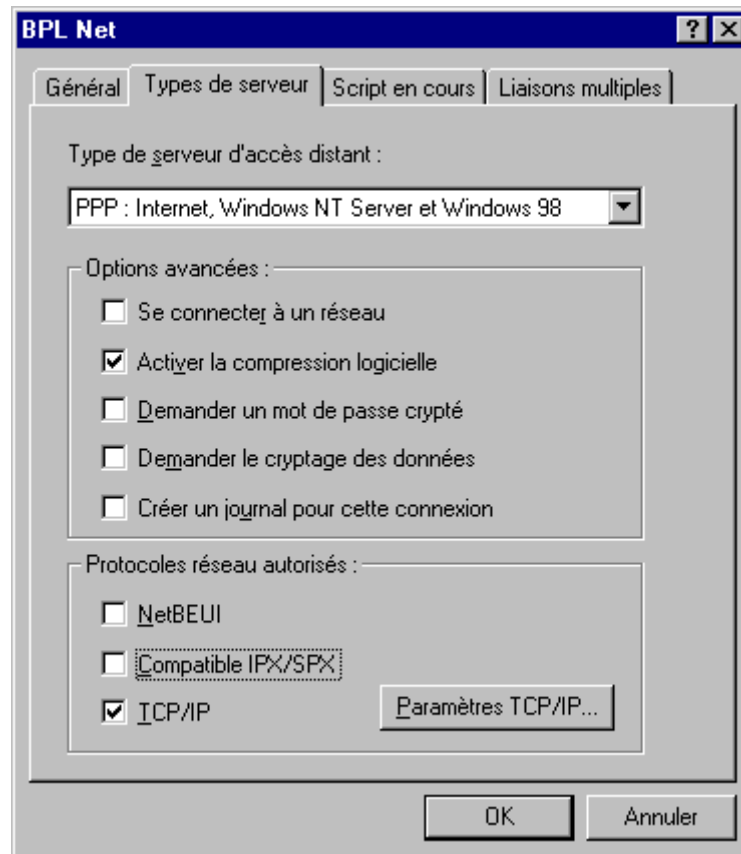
BPL Net
? X
Général
Types de serveur
Script en cours
Liaisons multiples

Type de serveur d'accès distant :
PPP : Internet, Windows NT Server et Windows 98

Options avancées :
Se connecter à un réseau
Activer la compression logicielle
Demander un mot de passe crypté
Demander le cryptage des données
Créer un journal pour cette connexion

Protocoles réseau autorisés :
NetBEUI
Compatible IPX/SPX
TCP/IP
Paramètres TCP/IP...

OK
Annuler